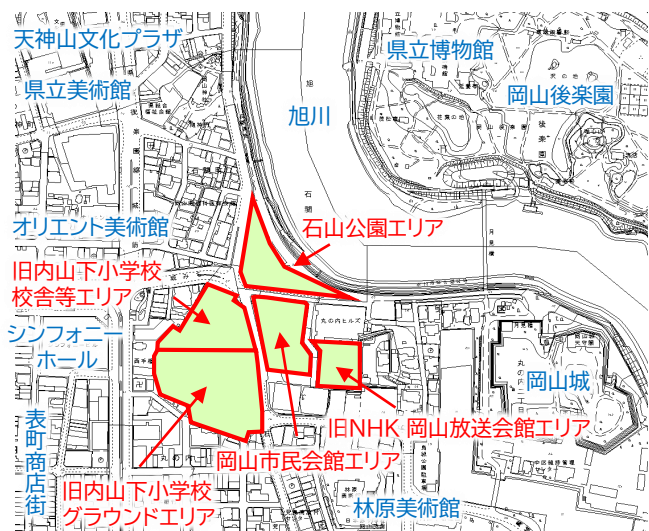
天神山文化プラザ

県立博物館

県立美術館

岡山後楽園

旭川

石山公園エリア

オリエント美術館

旧内山下小学校
校舎等エリア

シンフォニー
ホール

岡山城

表町商店街

旧NHK 岡山放送会館エリア

岡山市民会館エリア

旧内山下小学校
グラウンドエリア

林原美術館